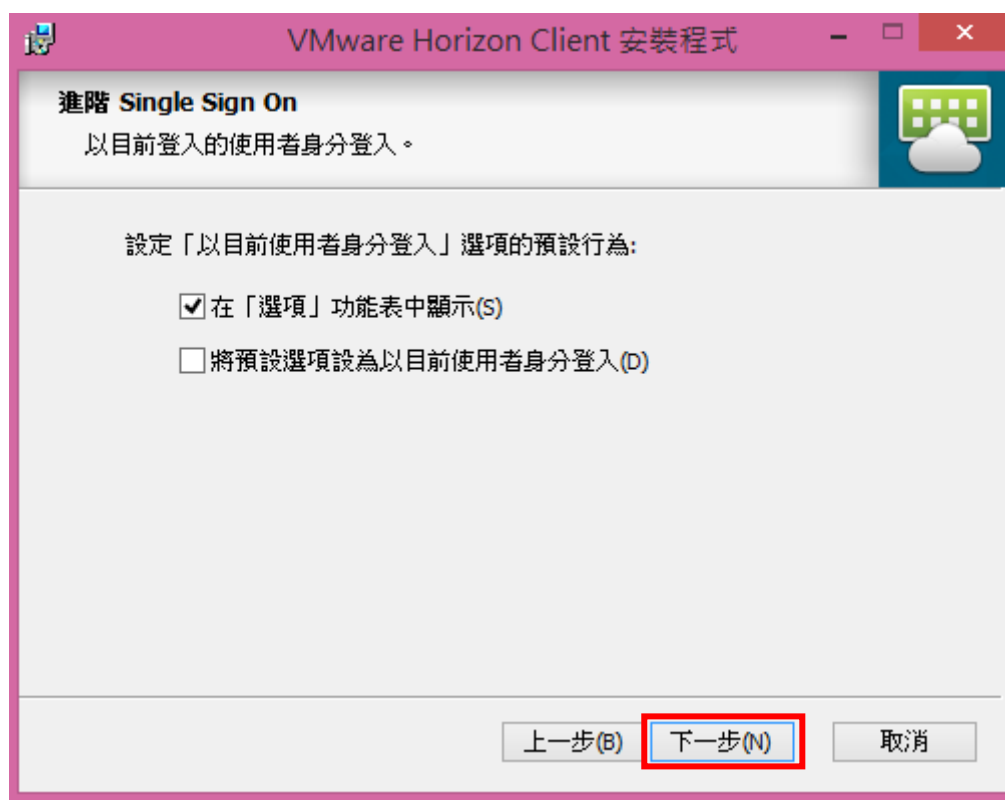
VMware Horizon Client 安裝程式

進階 Single Sign On

以目前登入的使用者身分登入。

設定「以目前使用者身分登入」選項的預設行為:

☑ 在「選項」功能表中顯示(S)

☐ 將預設選項設為以目前使用者身分登入(D)

上一步(B) 下一步(N) 取消